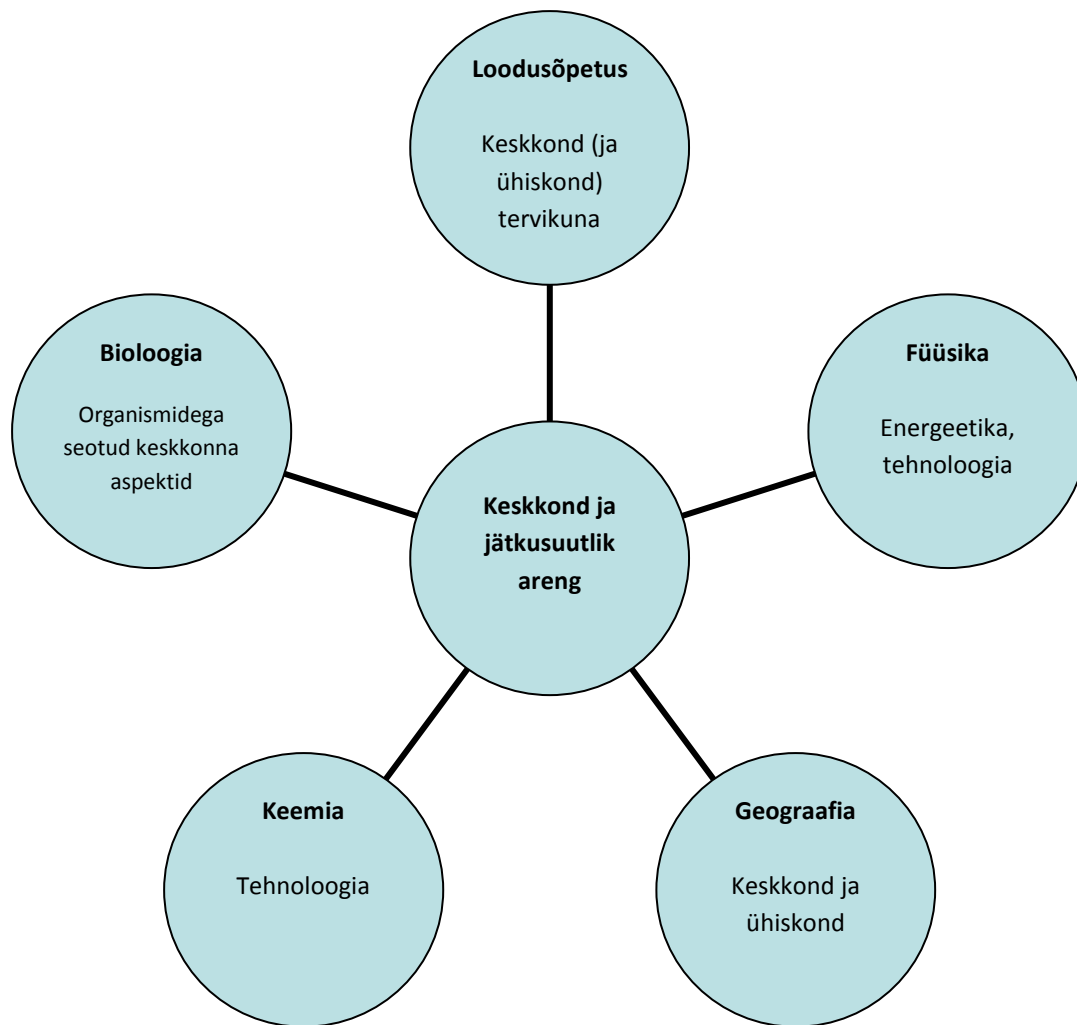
Loodusõpetus

Keskkond (ja ühiskond) tervikuna

Bioloogia

Organismidega seotud keskkonna aspektid

Keskkond ja jätkusuutlik areng

Füüsika

Energeetika, tehnoloogia

Keemia

Tehnoloogia

Geograafia

Keskkond ja ühiskond